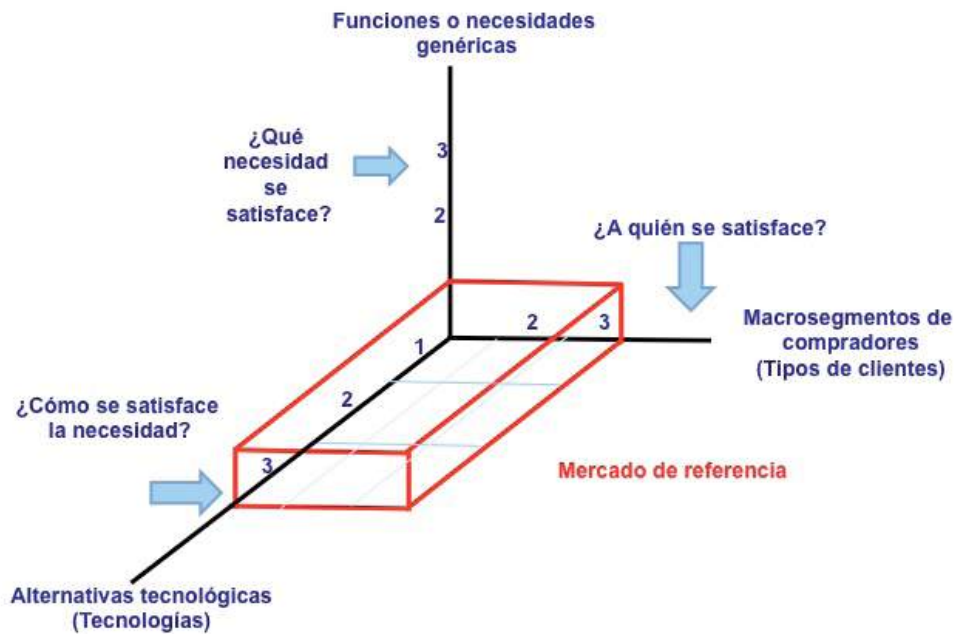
Funciones o necesidades genéricas

¿Qué necesidad se satisface?

3

2

¿A quién se satisface?

Macrosegmentos de compradores (Tipos de clientes)

2

3

1

2

¿Cómo se satisface la necesidad?

3

Mercado de referencia

Alternativas tecnológicas (Tecnologías)